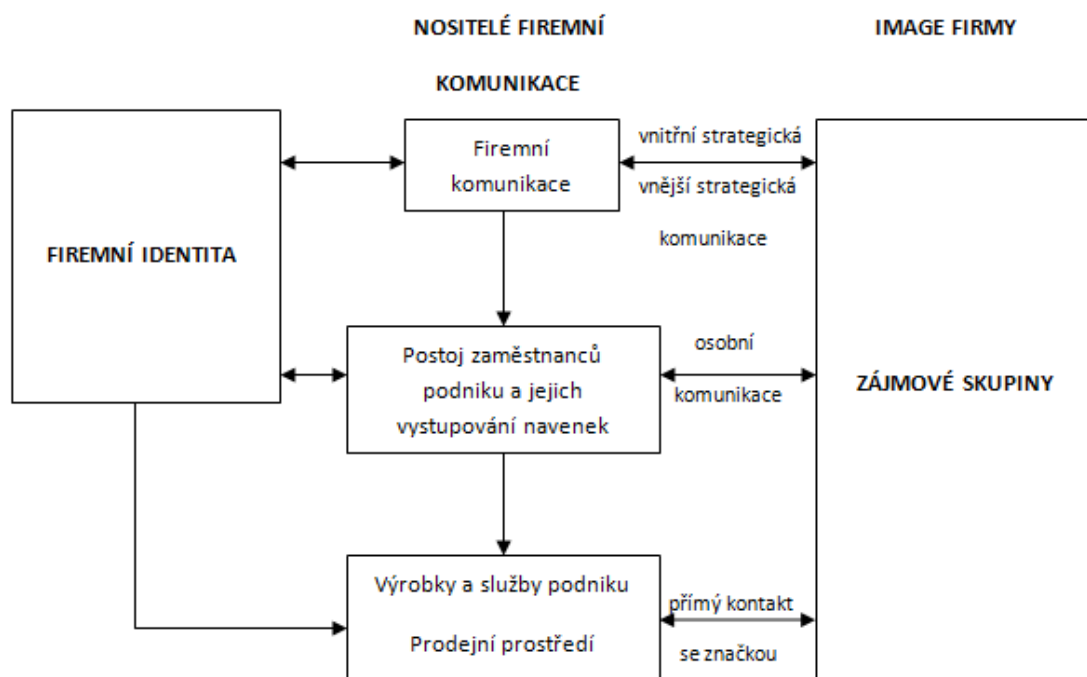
NOSITELÉ FIREMNÍ KOMUNIKACE

IMAGE FIRMY

FIREMNÍ IDENTITA

Firemní komunikace

vnitřní strategická

vnější strategická

komunikace

Postoj zaměstnanců podniku a jejich vystupování navenek

osobní

komunikace

ZÁJMOVÉ SKUPINY

Výrobky a služby podniku

Prodejní prostředí

přímý kontakt

se značkou